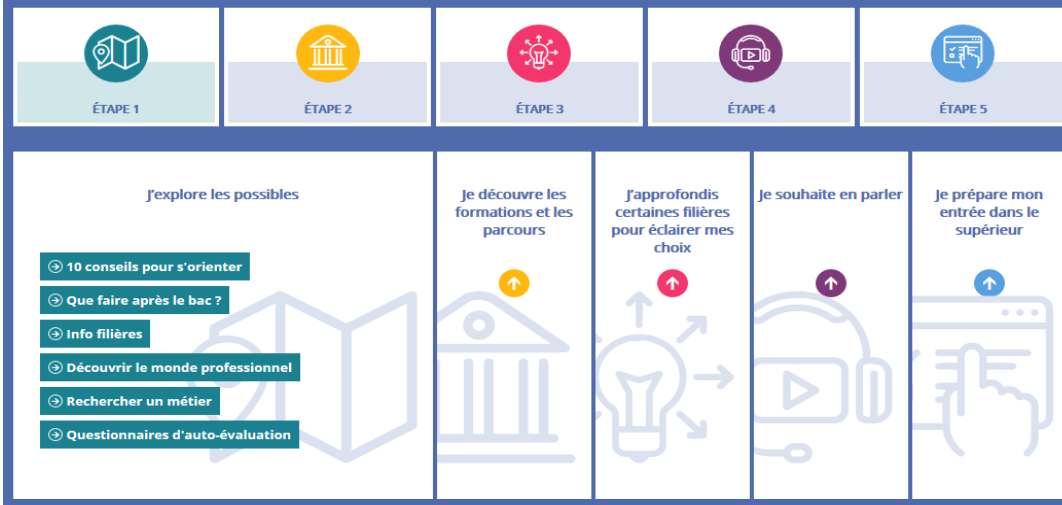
ÉTAPE 1

ÉTAPE 2

ÉTAPE 3

ÉTAPE 4

ÉTAPE 5

J'explore les possibles

10 conseils pour s'orienter

Que faire après le bac ?

Info filières

Découvrir le monde professionnel

Rechercher un métier

Questionnaires d'auto-évaluation

Je découvre les formations et les parcours

J'approfondis certaines filières pour éclairer mes choix

Je souhaite en parler

Je prépare mon entrée dans le supérieur